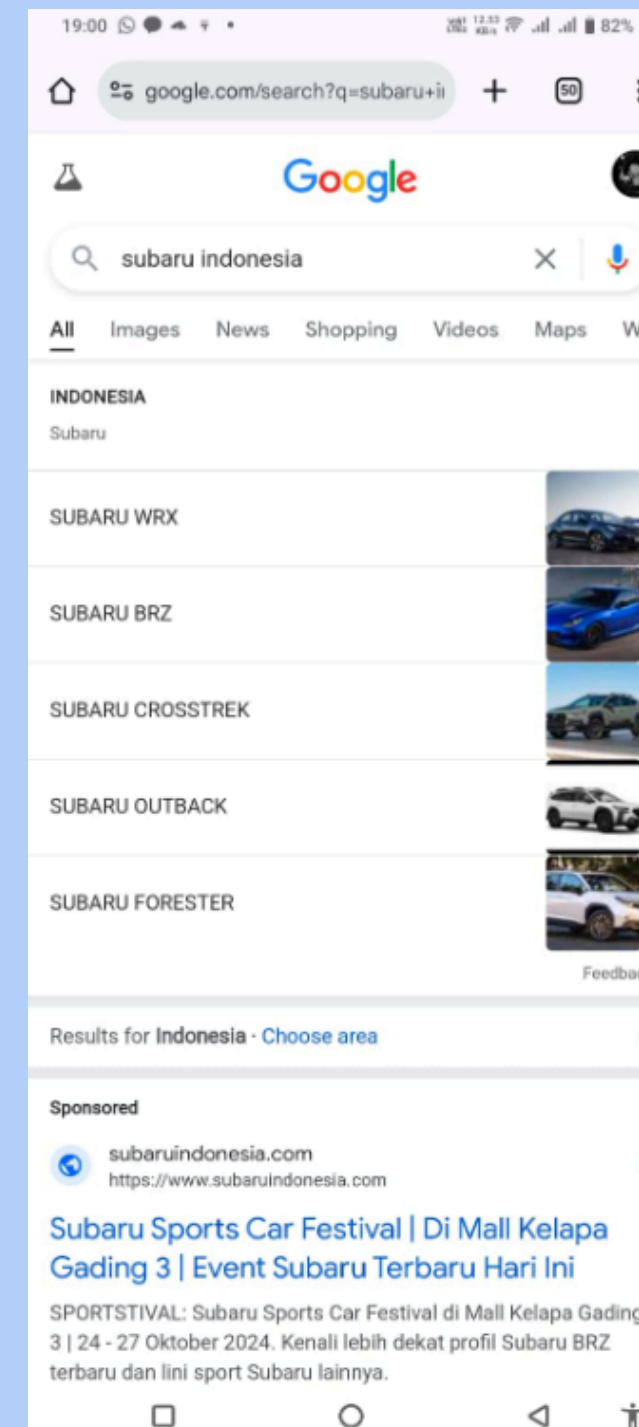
19:00 82%

google.com/search?q=subaru+i

50

Google

subaru indonesia

All Images News Shopping Videos Maps W

INDONESIA
Subaru

SUBARU WRX

SUBARU BRZ

SUBARU CROSSTREK

SUBARU OUTBACK

SUBARU FORESTER

Feedba

Results for Indonesia · Choose area

Sponsored

subaruindonesia.com
https://www.subaruindonesia.com

Subaru Sports Car Festival | Di Mall Kelapa Gading 3 | Event Subaru Terbaru Hari Ini

SPORTSTIVAL: Subaru Sports Car Festival di Mall Kelapa Gading 3 | 24 - 27 Oktober 2024. Kenali lebih dekat profil Subaru BRZ terbaru dan lini sport Subaru lainnya.